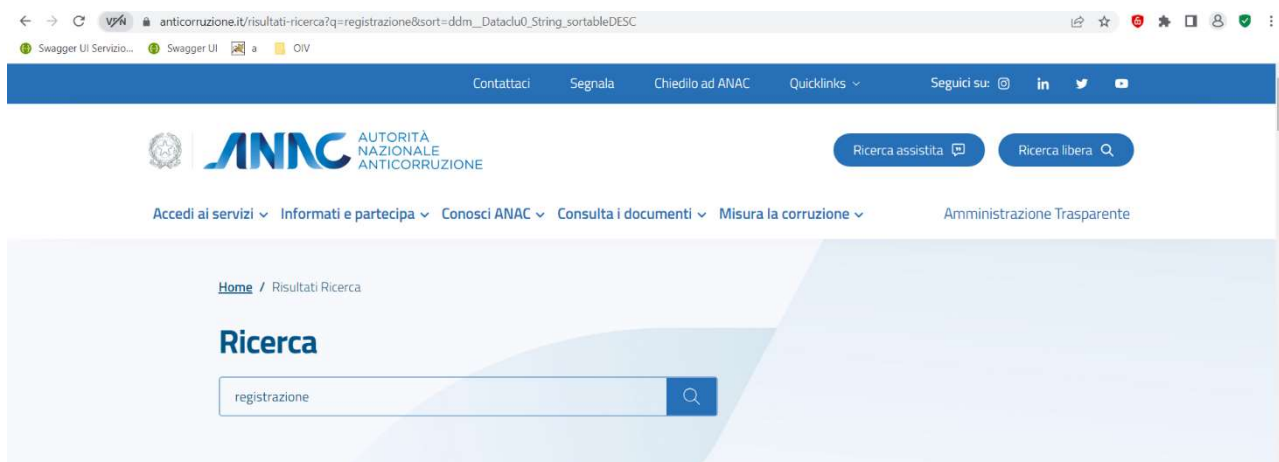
VPN anticorruzione.it/risultati-ricerca?q=registrazione&sort=ddm__Dataclu0_String_sortableDESC

Swagger UI Servizio... Swagger UI a OIV

Contattaci Segnala Chiedilo ad ANAC Quicklinks Seguici su:

ANAC AUTORITÀ NAZIONALE ANTICORRUZIONE

Ricerca assistita Ricerca libera

Accedi ai servizi Informati e partecipa Conosci ANAC Consulta i documenti Misura la corruzione Amministrazione Trasparente

Home / Risultati Ricerca

Ricerca

registrazione